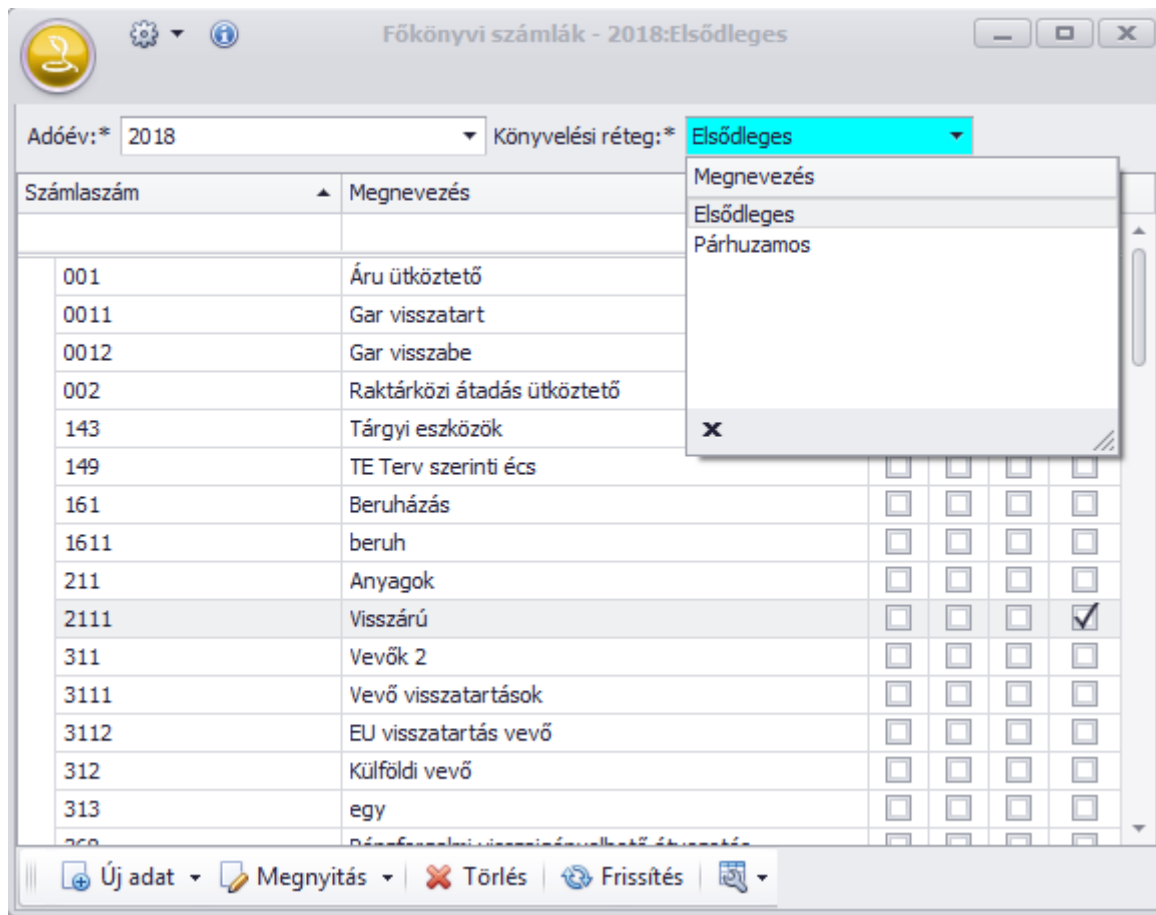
Főkönyvi számlák - 2018:Elsődleges

Adóév:* 2018

Könyvelési réteg:* Elsődleges

Megnevezés
Elsődleges
Párhuzamos
×

| Számlaszám | Megnevezés |
|---|---|
| 001 | Áru ütköztető |
| 0011 | Gar visszatart |
| 0012 | Gar visszabe |
| 002 | Raktárközi átadás ütköztető |
| 143 | Tárgyi eszközök |
| 149 | TE Terv szerinti écs |
| 161 | Beruházás |
| 1611 | beruh |
| 211 | Anyagok |
| 2111 | Visszárú |
| 311 | Vevők 2 |
| 3111 | Vevő visszatartások |
| 3112 | EU visszatartás vevő |
| 312 | Külföldi vevő |
| 313 | egy |
| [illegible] | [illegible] |

Új adat · Megnyitás · Törlés · Frissítés